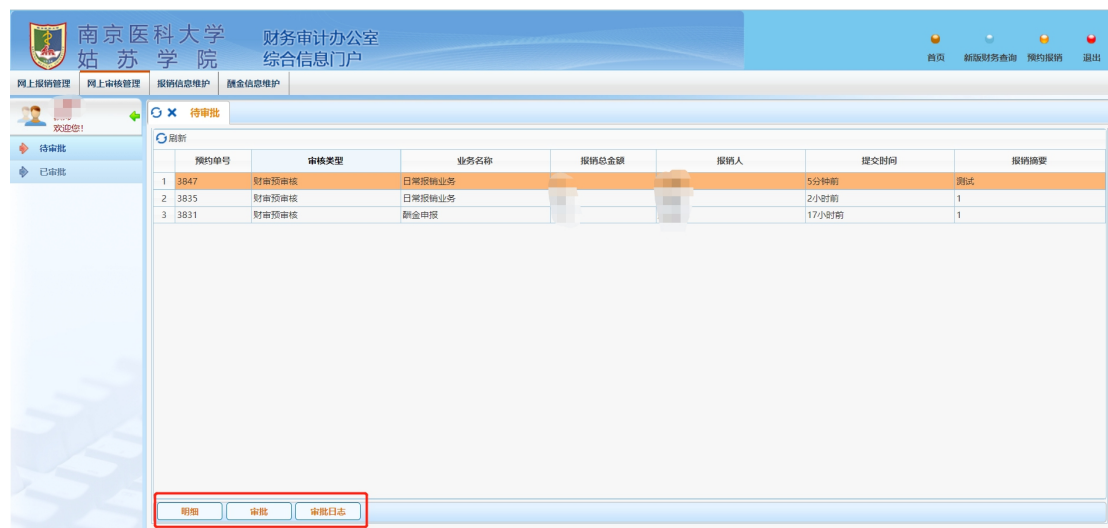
南京医科大学
姑苏学院
财务审计办公室
综合信息门户

首页 新版财务查询 预约报销 退出

网上报销管理 网上审核管理 报销信息维护 酬金信息维护

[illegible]
欢迎您!

待审批
已审批

待审批

刷新

| | 预约单号 | 审核类型 | 业务名称 | 报销总金额 | 报销人 | 提交时间 | 报销摘要 |
|---|---|---|---|---|---|---|---|
| 1 | 3847 | 财审预审核 | 日常报销业务 | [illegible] | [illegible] | 5分钟前 | 测试 |
| 2 | 3835 | 财审预审核 | 日常报销业务 | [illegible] | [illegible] | 2小时前 | 1 |
| 3 | 3831 | 财审预审核 | 酬金申报 | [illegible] | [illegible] | 17小时前 | 1 |

明细 审批 审批日志